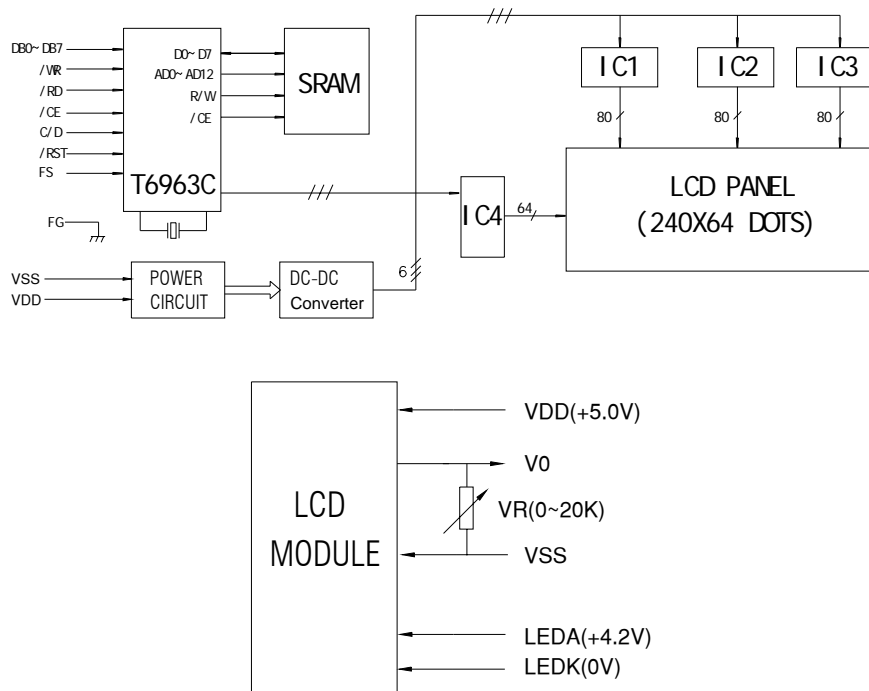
DB0~DB7
/WR
/RD
/CE
C/D
/RST
FS
FG
D0~D7
AD0~AD12
R/W
/CE
SRAM
T6963C
IC1
IC2
IC3
80
80
80
IC4
64
LCD PANEL
(240X64 DOTS)
6
VSS
VDD
POWER CIRCUIT
DC-DC Converter

LCD MODULE
VDD(+5.0V)
V0
VR(0~20K)
VSS
LEDA(+4.2V)
LEDK(0V)